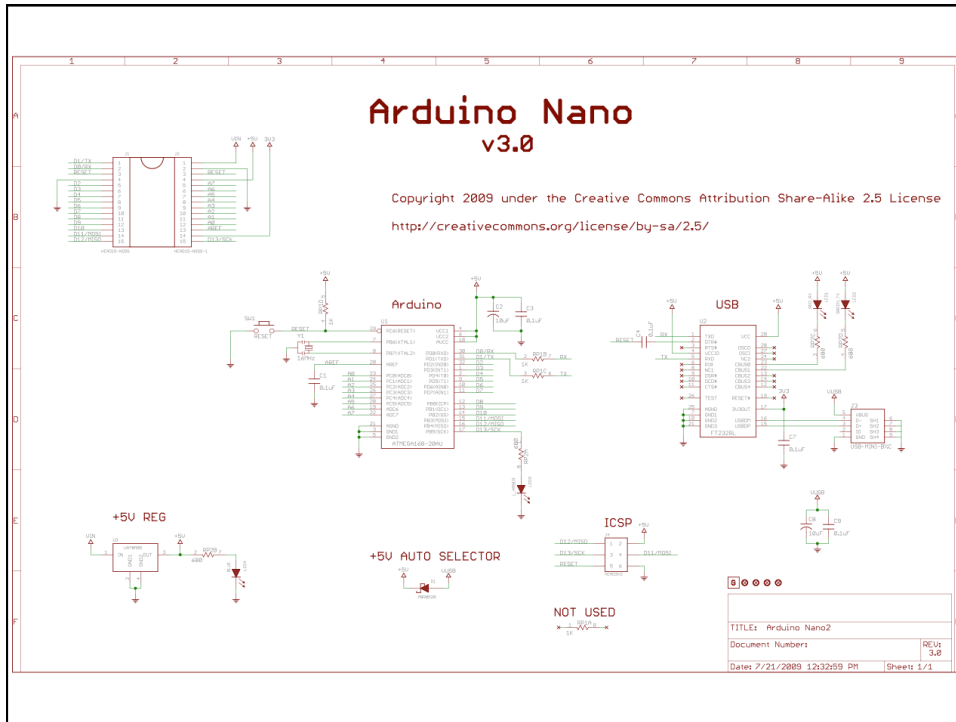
1 2 3 4 5 6 7 8 9

A B C D E F

Arduino Nano
v3.0

Copyright 2009 under the Creative Commons Attribution Share-Alike 2.5 License

http://creativecommons.org/license/by-sa/2.5/

VIN +5V 3V3

D1/TX
D0/RX
RESET
D2
D3
D4
D5
D6
D7
D8
D9
D10
D11/MOSI
D12/MISO

RESET
A7
A6
A5
A4
A3
A2
A1
A0
AREF
D13/SCK

Arduino

USB

+5V
SW1
RESET
Y1
16MHz
AREF
C1
0.1uF
C2
10uF
C3
0.1uF
U1
ATMEGA168-20AU
D0/RX
D1/TX
D2
D3
D4
D5
D6
D7
D8
D9
D10
D11/MOSI
D12/MISO
D13/SCK
1K
1K
RX
TX

U2
FT232RL
3V3
VUSB
C7
0.1uF
USB-MINI-B

+5V REG

VIN
+5V
LM1117
680

+5V AUTO SELECTOR

+5V VUSB

ICSP

D12/MISO
D13/SCK
RESET
D11/MOSI

VUSB
C8
10uF
C9
0.1uF

NOT USED
1K

TITLE: Arduino Nano2
Document Number:
REV:
3.0
Date: 7/21/2009 12:32:59 PM
Sheet: 1/1